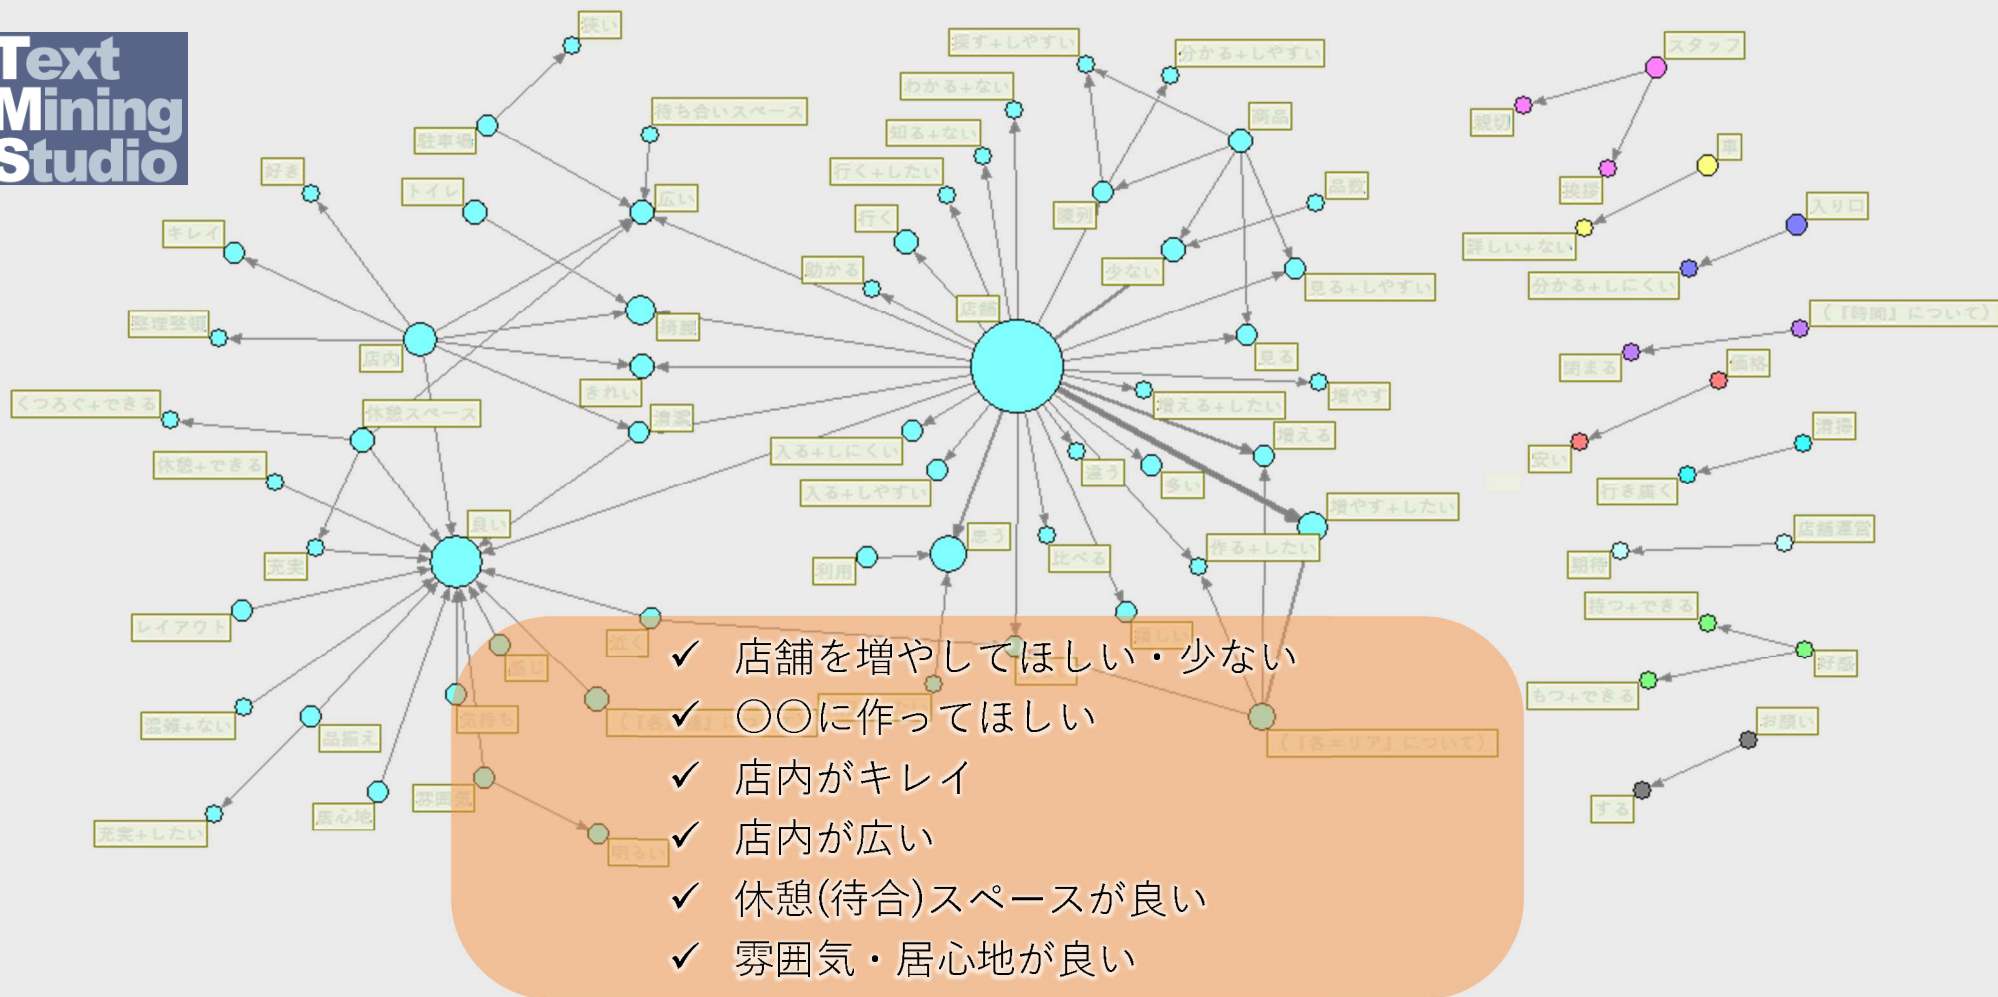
Text Mining Studio

狭い
駐車場
待ち合いスペース
好き
トイレ
広い
キレイ
綺麗
整理整頓
店内
きれい
くつろぐ+できる
休憩スペース
清潔
休憩+できる
良い
充実
レイアウト
混雑+ない
品揃え
充実+したい
居心地
雰囲気
探す+しやすい
分かる+しやすい
わかる+ない
商品
知る+ない
行く+したい
陳列
品数
行く
少ない
助かる
店舗
見る+しやすい
見る
増やす
増える+したい
入る+しにくい
増える
入る+しやすい
違う
多い
思う
増やす+したい
利用
比べる
作る+したい
スタッフ
親切
車
挨拶
詳しい+ない
入り口
分かる+しにくい
（「時間」について）
閉まる
価格
安い
清掃
行き届く
店舗運営
期待
持つ+できる
好感
もつ+できる
お願い
する

✓ 店舗を増やしてほしい・少ない
✓ 〇〇に作ってほしい
✓ 店内がキレイ
✓ 店内が広い
✓ 休憩(待合)スペースが良い
✓ 雰囲気・居心地が良い